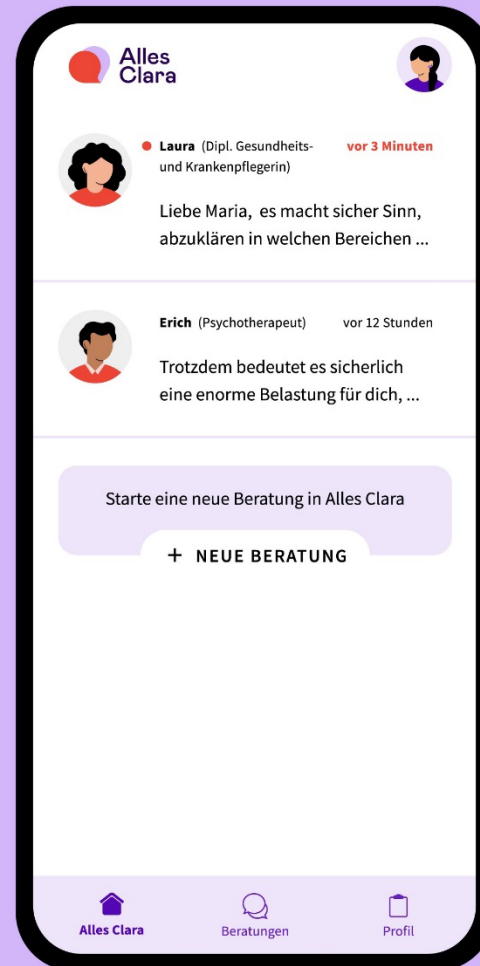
Alles Clara

Laura (Dipl. Gesundheits- und Krankenpflegerin) vor 3 Minuten

Liebe Maria, es macht sicher Sinn, abzuklären in welchen Bereichen ...

Erich (Psychotherapeut) vor 12 Stunden

Trotzdem bedeutet es sicherlich eine enorme Belastung für dich, ...

Starte eine neue Beratung in Alles Clara

+ NEUE BERATUNG

Alles Clara Beratungen Profil